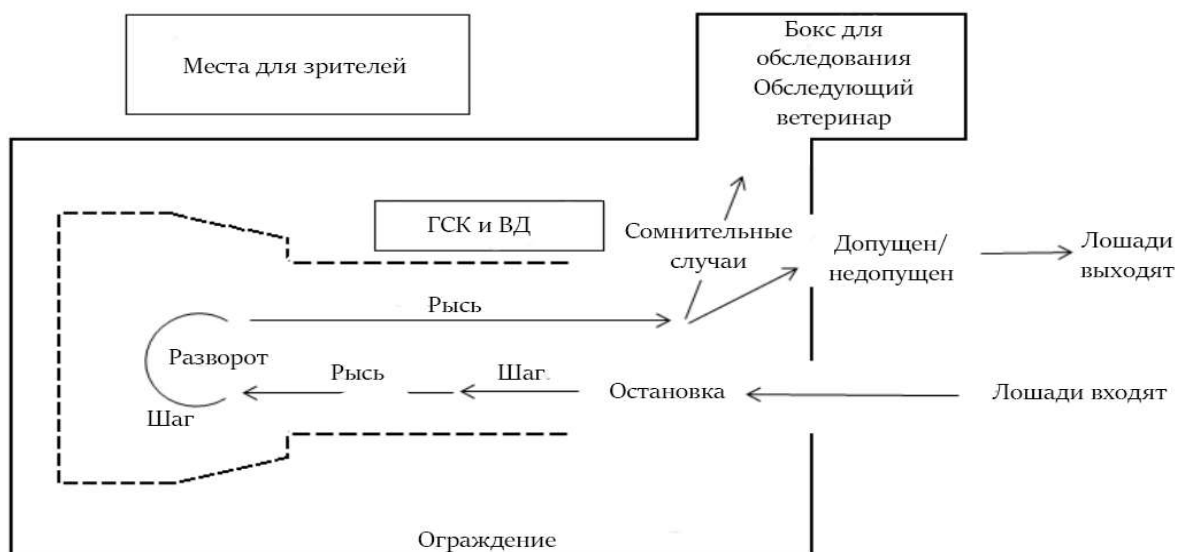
Места для зрителей

Бокс для обследования Обследующий ветеринар

ГСК и ВД

Сомнительные случаи

Допущен/ недопущен

Лошади выходят

Рысь

Разворот

Рысь

Шаг.

Остановка

Лошади входят

Шаг

Ограждение